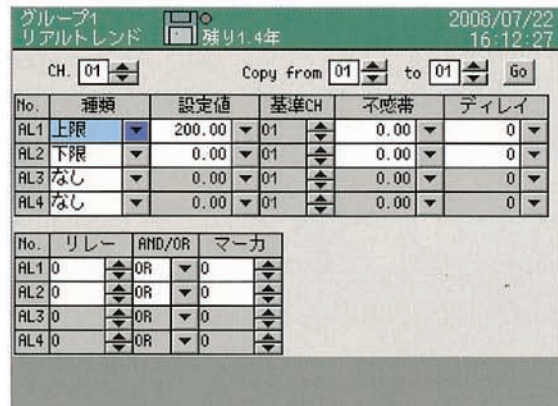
グループ1
リアルトレンド
残り1.4年
2006/07/22
16:12:27

CH. 01
Copy from 01 to 01 Go

| No. | 種類 | 設定値 | 基準CH | 不感帯 | ディレイ |
|---|---|---|---|---|---|
| AL1 | 上限 | 200.00 | 01 | 0.00 | 0 |
| AL2 | 下限 | 0.00 | 01 | 0.00 | 0 |
| AL3 | なし | 0.00 | 01 | 0.00 | 0 |
| AL4 | なし | 0.00 | 01 | 0.00 | 0 |

| No. | リレー | AND/OR | マーカ |
|---|---|---|---|
| AL1 | 0 | OR | 0 |
| AL2 | 0 | OR | 0 |
| AL3 | 0 | OR | 0 |
| AL4 | 0 | OR | 0 |